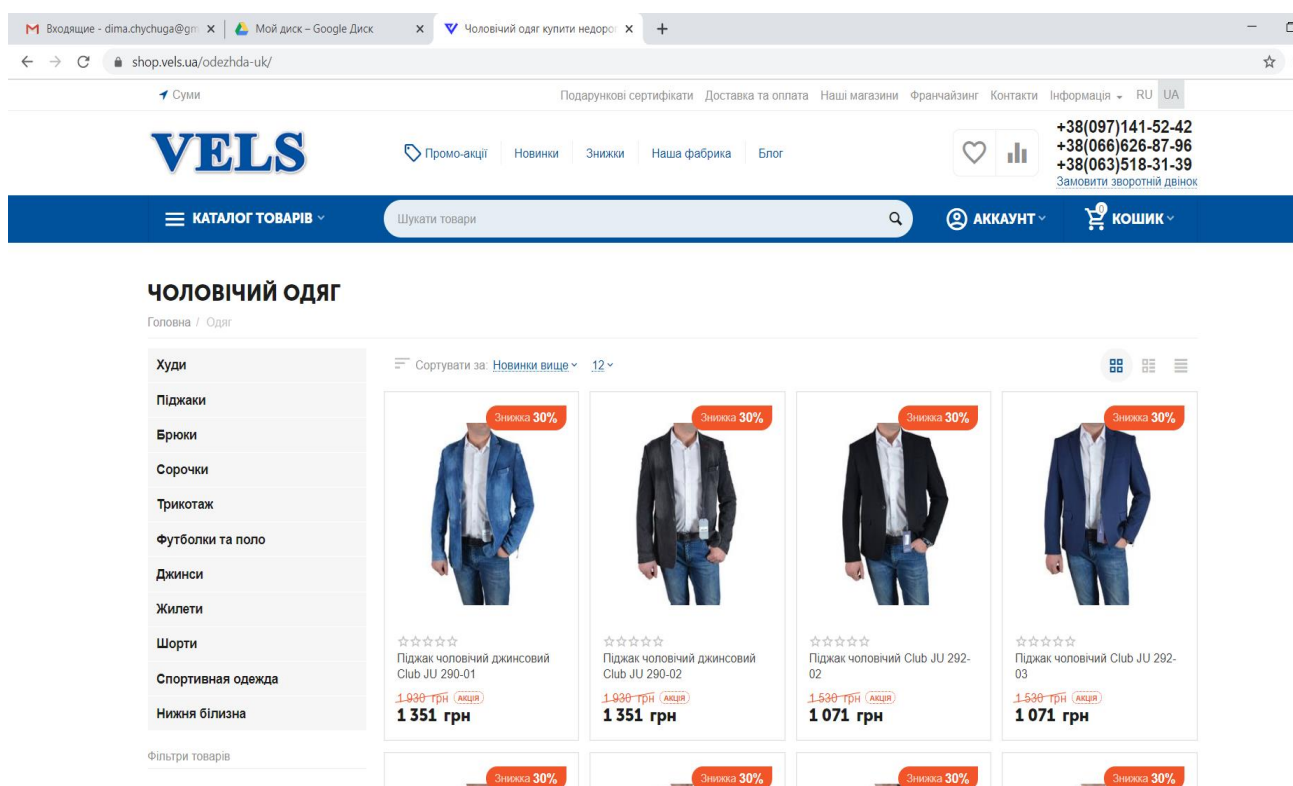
Входящие - dima.chychuga@gm ×
Мой диск – Google Диск ×
Чоловічий одяг купити недорог ×
+

shop.vels.ua/odezhda-uk/

Суми
Подарункові сертифікати Доставка та оплата Наші магазини Франчайзинг Контакти Інформація RU UA

VELS
Промо-акції Новинки Знижки Наша фабрика Блог
+38(097)141-52-42
+38(066)626-87-96
+38(063)518-31-39
Замовити зворотній двінок

КАТАЛОГ ТОВАРІВ
Шукати товари
АККАУНТ
0
КОШИК

ЧОЛОВІЧИЙ ОДЯГ
Головна / Одяг

Худи
Піджаки
Брюки
Сорочки
Трикотаж
Футболки та поло
Джинси
Жилети
Шорти
Спортивная одежда
Нижня білизна

Фільтри товарів

Сортувати за: Новинки вище 12

Знижка 30%
Піджак чоловічий джинсовий Club JU 290-01
1 930 грн Акція
1 351 грн

Знижка 30%
Піджак чоловічий джинсовий Club JU 290-02
1 930 грн Акція
1 351 грн

Знижка 30%
Піджак чоловічий Club JU 292-02
1 530 грн Акція
1 071 грн

Знижка 30%
Піджак чоловічий Club JU 292-03
1 530 грн Акція
1 071 грн

Знижка 30%
Знижка 30%
Знижка 30%
Знижка 30%